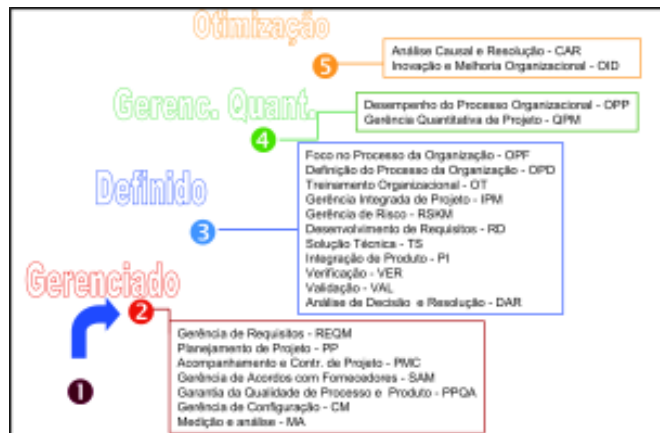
Otimização

5

Análise Causal e Resolução - CAR
Inovação e Melhoria Organizacional - OID

Gerenc. Quant.

4

Desempenho do Processo Organizacional - OPP
Gerência Quantitativa de Projeto - QPM

Definido

3

Foco no Processo da Organização - OPF
Definição do Processo da Organização - OPD
Treinamento Organizacional - OT
Gerência Integrada de Projeto - IPM
Gerência de Risco - RSKM
Desenvolvimento de Requisitos - RD
Solução Técnica - TS
Integração de Produto - PI
Verificação - VER
Validação - VAL
Análise de Decisão e Resolução - DAR

Gerenciado

2

Gerência de Requisitos - REQM
Planejamento de Projeto - PP
Acompanhamento e Contr. de Projeto - PMC
Gerência de Acordos com Fornecedores - SAM
Garantia da Qualidade de Processo e Produto - PPQA
Gerência de Configuração - CM
Medição e análise - MA

1